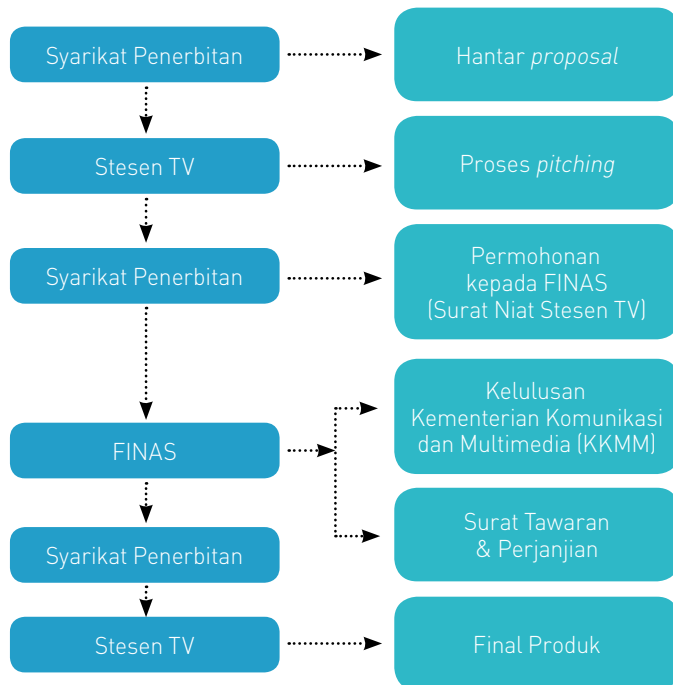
Syarikat Penerbitan

Hantar *proposal*

Stesen TV

Proses *pitching*

Syarikat Penerbitan

Permohonan kepada FINAS (Surat Niat Stesen TV)

FINAS

Kelulusan Kementerian Komunikasi dan Multimedia (KKMM)

Surat Tawaran & Perjanjian

Syarikat Penerbitan

Stesen TV

Final Produk